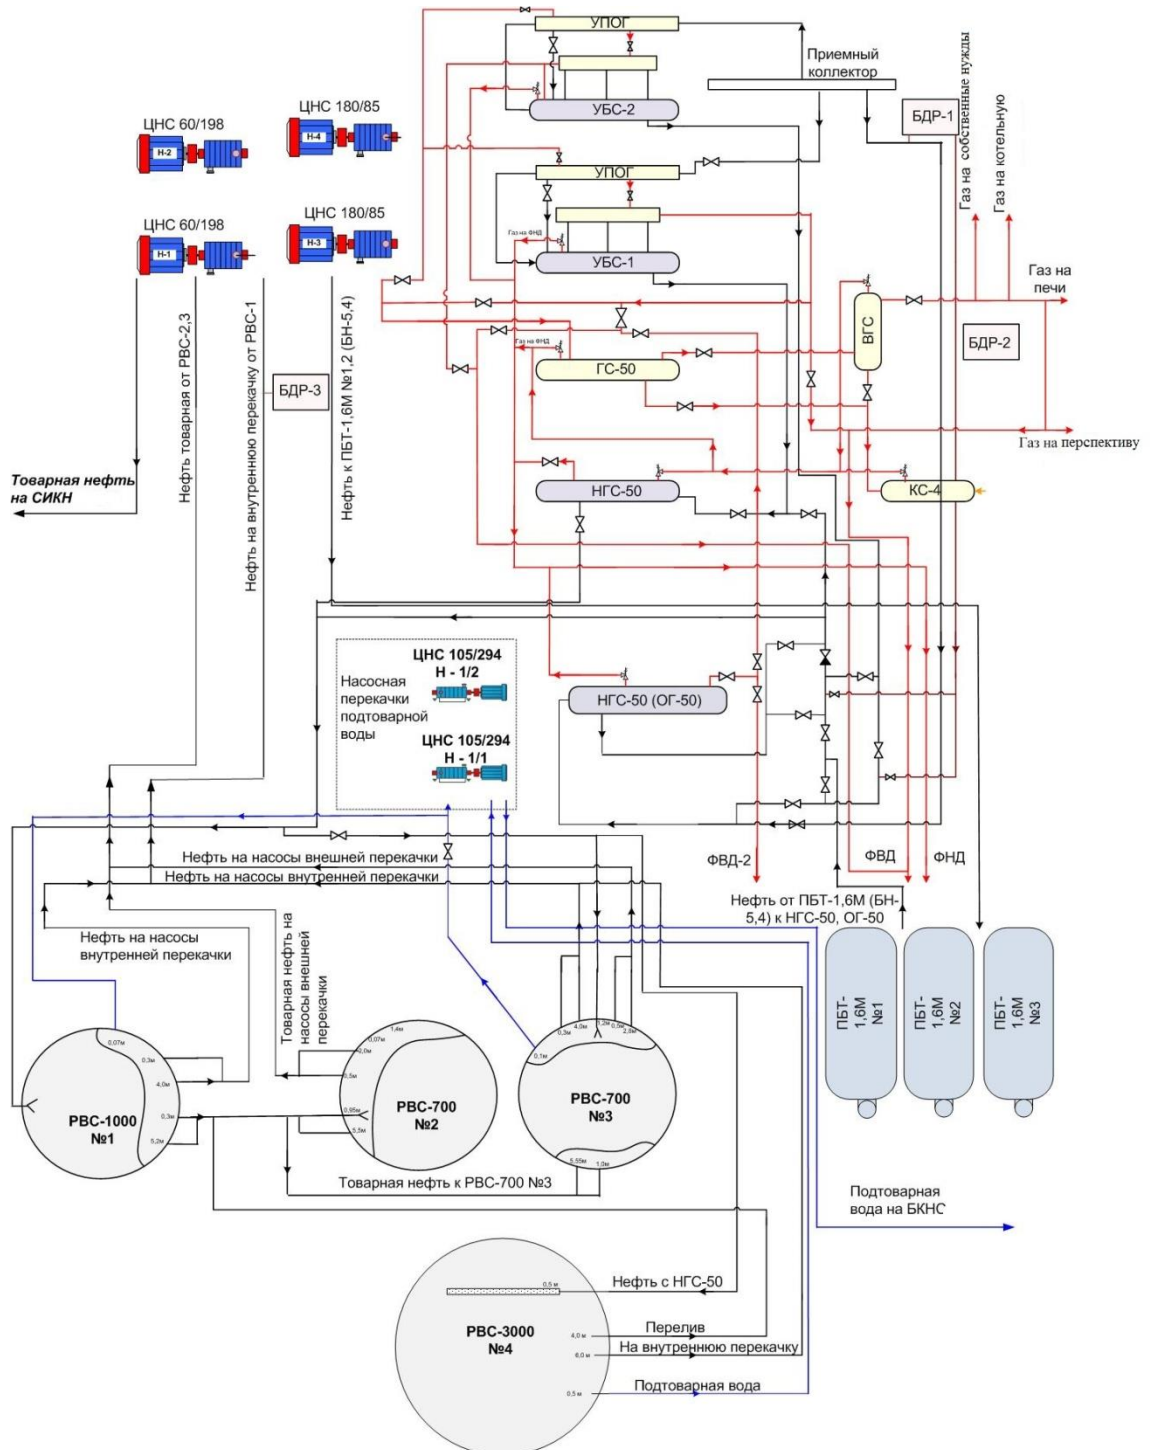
УПОГ

Приемный коллектор

Газ на собственные нужды

Газ на котельную

БДР-1

УБС-2

ЦНС 60/198

Н-2

ЦНС 180/85

Н-4

УПОГ

ЦНС 60/198

Н-1

ЦНС 180/85

Н-3

Газ на ФНД

УБС-1

Газ на печи

ВГС

БДР-2

Газ на ФНД

ГС-50

Газ на перспективу

БДР-3

Нефть товарная от РВС-2,3

Нефть на внутреннюю перекачку от РВС-1

Нефть к ПБТ-1,6М №1,2 (БН-5,4)

НГС-50

КС-4

Товарная нефть на СИКН

Насосная перекачки подтоварной воды

ЦНС 105/294
Н - 1/2

ЦНС 105/294
Н - 1/1

НГС-50 (ОГ-50)

ФВД-2

ФВД

ФНД

Нефть на насосы внешней перекачки

Нефть на насосы внутренней перекачки

Нефть от ПБТ-1,6М (БН-5,4) к НГС-50, ОГ-50

Нефть на насосы внутренней перекачки

Товарная нефть на насосы внешней перекачки

ПБТ-1,6М №1

ПБТ-1,6М №2

ПБТ-1,6М №3

0,07м
0,3м
4,0м
0,3м
5,2м

РВС-1000
№1

1,4м
0,07м
2,0м
3,5м
0,95м
5,5м

РВС-700
№2

0,3м
4,0м
1,2м
0,3м
2,3м
0,1м

РВС-700
№3

5,55м
1,0м

Товарная нефть к РВС-700 №3

Подтоварная вода на БКНС

0,5 м

Нефть с НГС-50

РВС-3000
№4

4,0 м

Перелив

6,0 м

На внутреннюю перекачку

0,5 м

Подтоварная вода